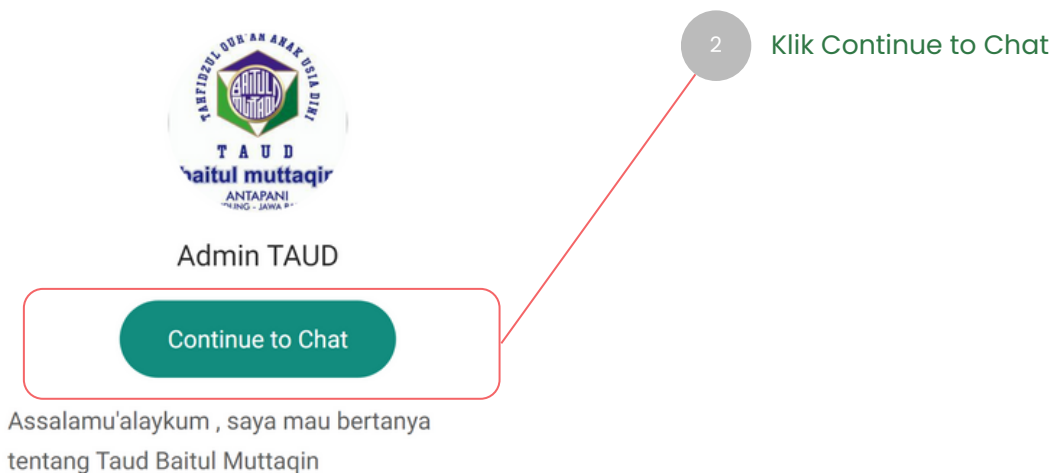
TAHFIDZUL QUR'AN ANAK USIA DINI
BAITUL MUTTAQIN
T A U D
aitul muttaqin
ANTAPANI
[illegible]UNG - JAWA B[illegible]

2

Klik Continue to Chat

Admin TAUD

Continue to Chat

Assalamu'alaykum , saya mau bertanya tentang Taud Baitul Muttaqin